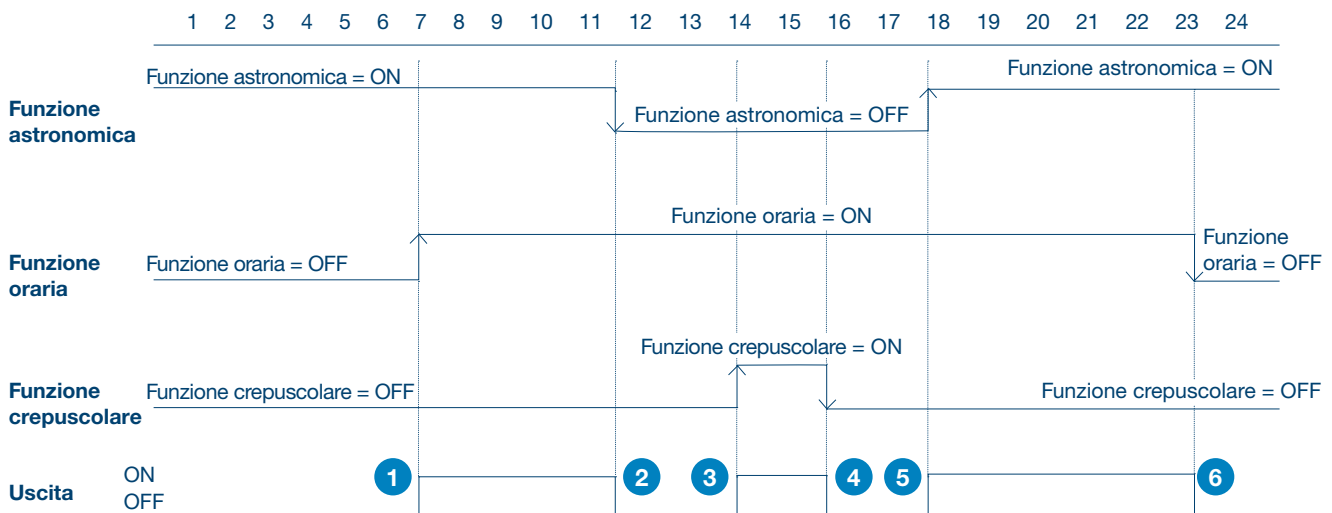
1 2 3 4 5 6 7 8 9 10 11 12 13 14 15 16 17 18 19 20 21 22 23 24

Funzione astronomica

Funzione astronomica = ON

Funzione astronomica = OFF

Funzione astronomica = ON

Funzione oraria

Funzione oraria = ON

Funzione oraria = OFF

Funzione oraria = OFF

Funzione crepuscolare

Funzione crepuscolare = ON

Funzione crepuscolare = OFF

Funzione crepuscolare = OFF

Uscita

ON
OFF

1 2 3 4 5 6